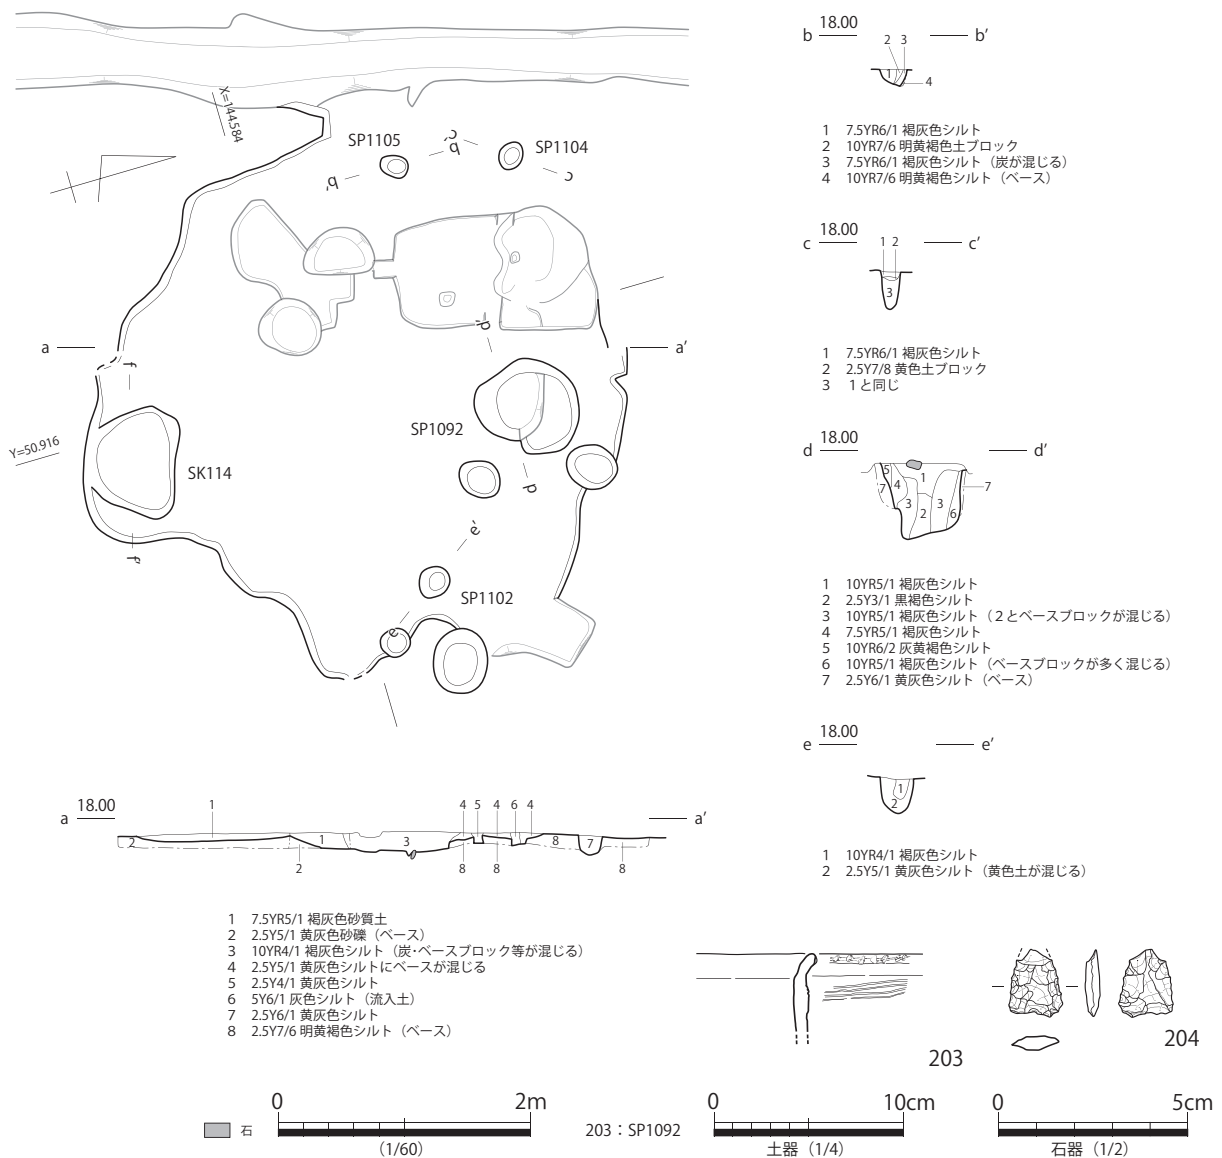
X=144584

SP1105

SP1104

b

b'

c

c'

a

a'

SP1092

SK114

Y=50.916

d

d'

e

e'

SP1102

b 18.00 — b'

2 3
1
4

1 7.5YR6/1 褐灰色シルト
2 10YR7/6 明黄褐色土ブロック
3 7.5YR6/1 褐灰色シルト（炭が混じる）
4 10YR7/6 明黄褐色シルト（ベース）

c 18.00 — c'

1 2
3

1 7.5YR6/1 褐灰色シルト
2 2.5Y7/8 黄色土ブロック
3 1と同じ

d 18.00 — d'

5
7 4 1
3 3
2 6
7

1 10YR5/1 褐灰色シルト
2 2.5Y3/1 黒褐色シルト
3 10YR5/1 褐灰色シルト（2とベースブロックが混じる）
4 7.5YR5/1 褐灰色シルト
5 10YR6/2 灰黄褐色シルト
6 10YR5/1 褐灰色シルト（ベースブロックが多く混じる）
7 2.5Y6/1 黄灰色シルト（ベース）

e 18.00 — e'

1
2

1 10YR4/1 褐灰色シルト
2 2.5Y5/1 黄灰色シルト（黄色土が混じる）

a 18.00 — a'

1
4 5 4 6 4
2 1 3 8 7
2 8 8 8

1 7.5YR5/1 褐灰色砂質土
2 2.5Y5/1 黄灰色砂礫（ベース）
3 10YR4/1 褐灰色シルト（炭・ベースブロック等が混じる）
4 2.5Y5/1 黄灰色シルトにベースが混じる
5 2.5Y4/1 黄灰色シルト
6 5Y6/1 灰色シルト（流入土）
7 2.5Y6/1 黄灰色シルト
8 2.5Y7/6 明黄褐色シルト（ベース）

203

204

石

0 2m
(1/60)

203：SP1092

0 10cm
土器（1/4）

0 5cm
石器（1/2）